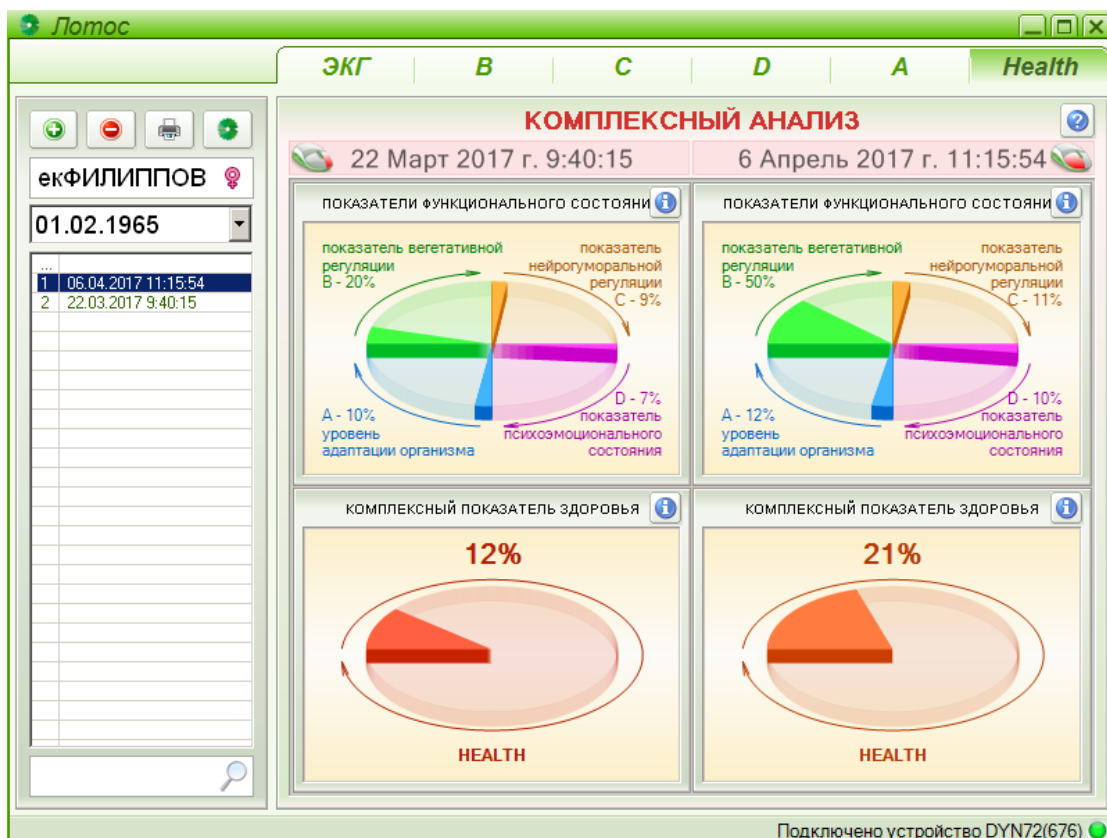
Лотос

ЭКГ | B | C | D | A | Health

екФИЛИППОВ

01.02.1965

...
1 06.04.2017 11:15:54
2 22.03.2017 9:40:15

КОМПЛЕКСНЫЙ АНАЛИЗ

22 Март 2017 г. 9:40:15

6 Апрель 2017 г. 11:15:54

ПОКАЗАТЕЛИ ФУНКЦИОНАЛЬНОГО СОСТОЯНИ

показатель вегетативной регуляции B - 20%

показатель нейрогуморальной регуляции C - 9%

D - 7% показатель психоэмоционального состояния

A - 10% уровень адаптации организма

ПОКАЗАТЕЛИ ФУНКЦИОНАЛЬНОГО СОСТОЯНИ

показатель вегетативной регуляции B - 50%

показатель нейрогуморальной регуляции C - 11%

D - 10% показатель психоэмоционального состояния

A - 12% уровень адаптации организма

КОМПЛЕКСНЫЙ ПОКАЗАТЕЛЬ ЗДОРОВЬЯ

12%

HEALTH

КОМПЛЕКСНЫЙ ПОКАЗАТЕЛЬ ЗДОРОВЬЯ

21%

HEALTH

Подключено устройство DYN72(676)